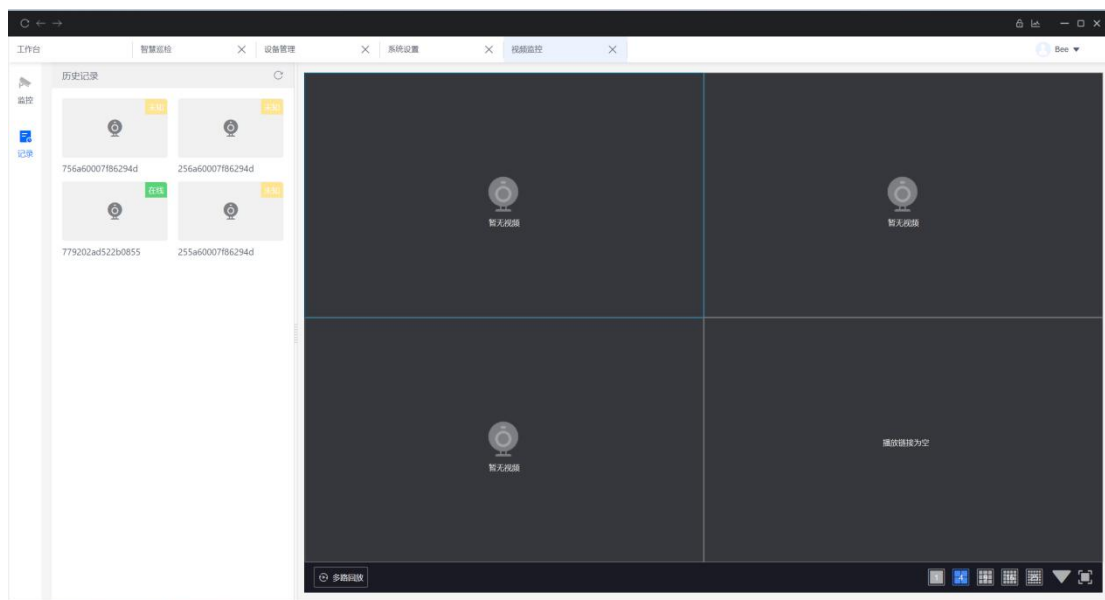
C ← →

工作台
智慧巡检 ×
设备管理 ×
系统设置 ×
视频监控 ×

Bee ▼

监控
记录

历史记录

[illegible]
756a60007f86294d
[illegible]
256a60007f86294d
在线
779202ad522b0855
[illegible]
255a60007f86294d

暂无视频
暂无视频
暂无视频
播放链接为空

多路回放